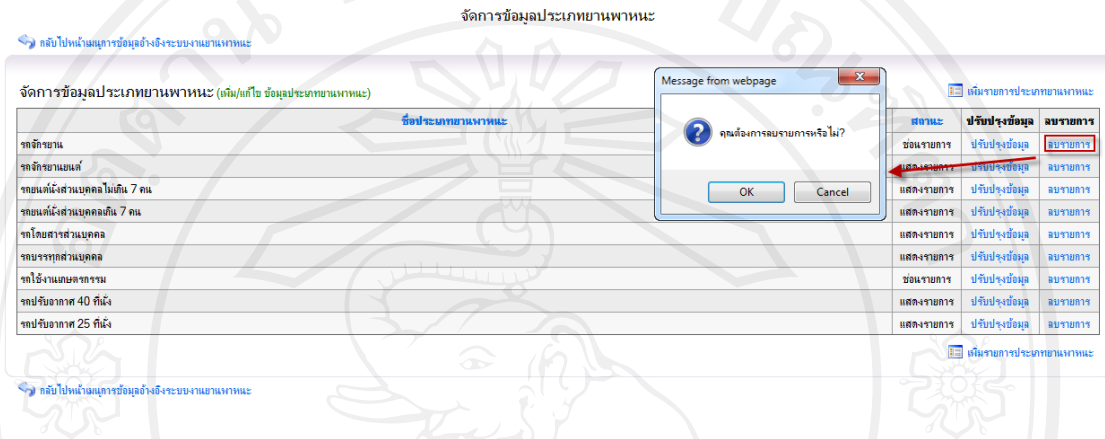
จัดการข้อมูลประเภทยานพาหนะ

กลับไปหน้าเมนูการข้อมูลอ้างอิงระบบงานยานพาหนะ

จัดการข้อมูลประเภทยานพาหนะ (เพิ่ม/แก้ไข ข้อมูลประเภทยานพาหนะ)

เพิ่มรายการประเภทยานพาหนะ

| ชื่อประเภทยานพาหนะ | สถานะ | ปรับปรุงข้อมูล | ลบรายการ |
|---|---|---|---|
| รถจักรยาน | ซ่อนรายการ | ปรับปรุงข้อมูล | ลบรายการ |
| รถจักรยานยนต์ | แสดงรายการ | ปรับปรุงข้อมูล | ลบรายการ |
| รถยนต์นั่งส่วนบุคคลไม่เกิน 7 คน | แสดงรายการ | ปรับปรุงข้อมูล | ลบรายการ |
| รถยนต์นั่งส่วนบุคคลเกิน 7 คน | แสดงรายการ | ปรับปรุงข้อมูล | ลบรายการ |
| รถโดยสารส่วนบุคคล | แสดงรายการ | ปรับปรุงข้อมูล | ลบรายการ |
| รถบรรทุกส่วนบุคคล | แสดงรายการ | ปรับปรุงข้อมูล | ลบรายการ |
| รถใช้งานเกษตรกรรม | ซ่อนรายการ | ปรับปรุงข้อมูล | ลบรายการ |
| รถปรับอากาศ 40 ที่นั่ง | แสดงรายการ | ปรับปรุงข้อมูล | ลบรายการ |
| รถปรับอากาศ 25 ที่นั่ง | แสดงรายการ | ปรับปรุงข้อมูล | ลบรายการ |

Message from webpage

คุณต้องการลบรายการหรือไม่?

OK Cancel

เพิ่มรายการประเภทยานพาหนะ

กลับไปหน้าเมนูการข้อมูลอ้างอิงระบบงานยานพาหนะ